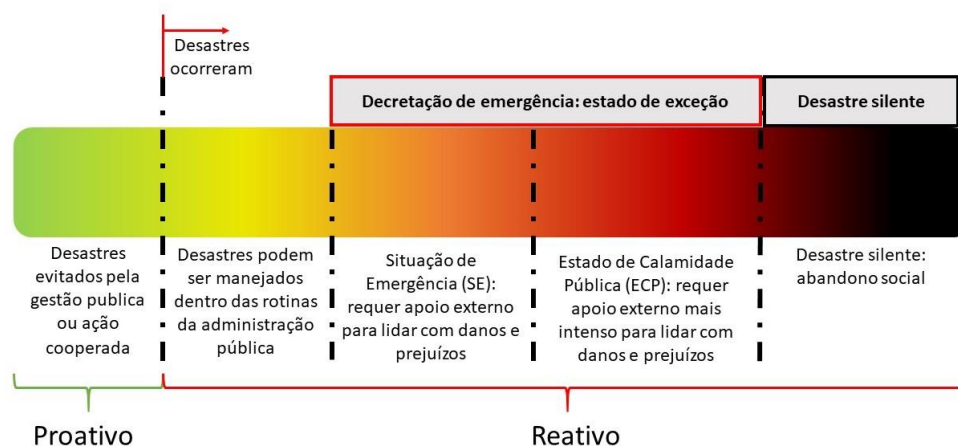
Desastres ocorreram

Decretação de emergência: estado de exceção

Desastre silente

Desastres evitados pela gestão publica ou ação cooperada

Desastres podem ser manejados dentro das rotinas da administração pública

Situação de Emergência (SE): requer apoio externo para lidar com danos e prejuízos

Estado de Calamidade Pública (ECP): requer apoio externo mais intenso para lidar com danos e prejuízos

Desastre silente: abandono social

Proativo

Reativo